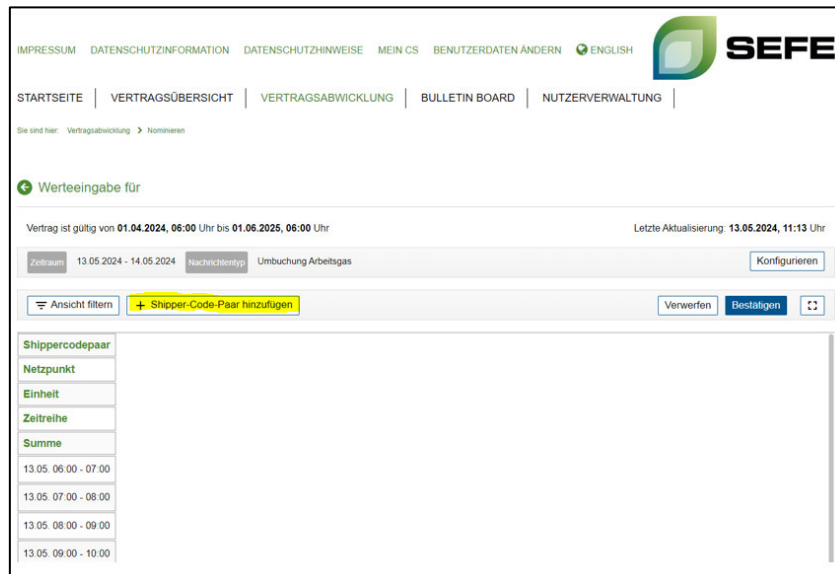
IMPRESSUM DATENSCHUTZINFORMATION DATENSCHUTZHINWEISE MEIN CS BENUTZERDATEN ÄNDERN ENGLISH

SEFE

STARTSEITE | VERTRAGSÜBERSICHT | VERTRAGSABWICKLUNG | BULLETIN BOARD | NUTZERVERWALTUNG

Sie sind hier: Vertragsabwicklung > Nominieren

Werteeingabe für

Vertrag ist gültig von **01.04.2024, 06:00** Uhr bis **01.06.2025, 06:00** Uhr

Letzte Aktualisierung: **13.05.2024, 11:13** Uhr

Zeitraum 13.05.2024 - 14.05.2024 Nachrichtentyp Umbuchung Arbeitsgas

Konfigurieren

Ansicht filtern

+ Shipper-Code-Paar hinzufügen

Verwerfen Bestätigen

Shippercodepaar
Netzpunkt
Einheit
Zeitreihe
Summe
13.05. 06:00 - 07:00
13.05. 07:00 - 08:00
13.05. 08:00 - 09:00
13.05. 09:00 - 10:00